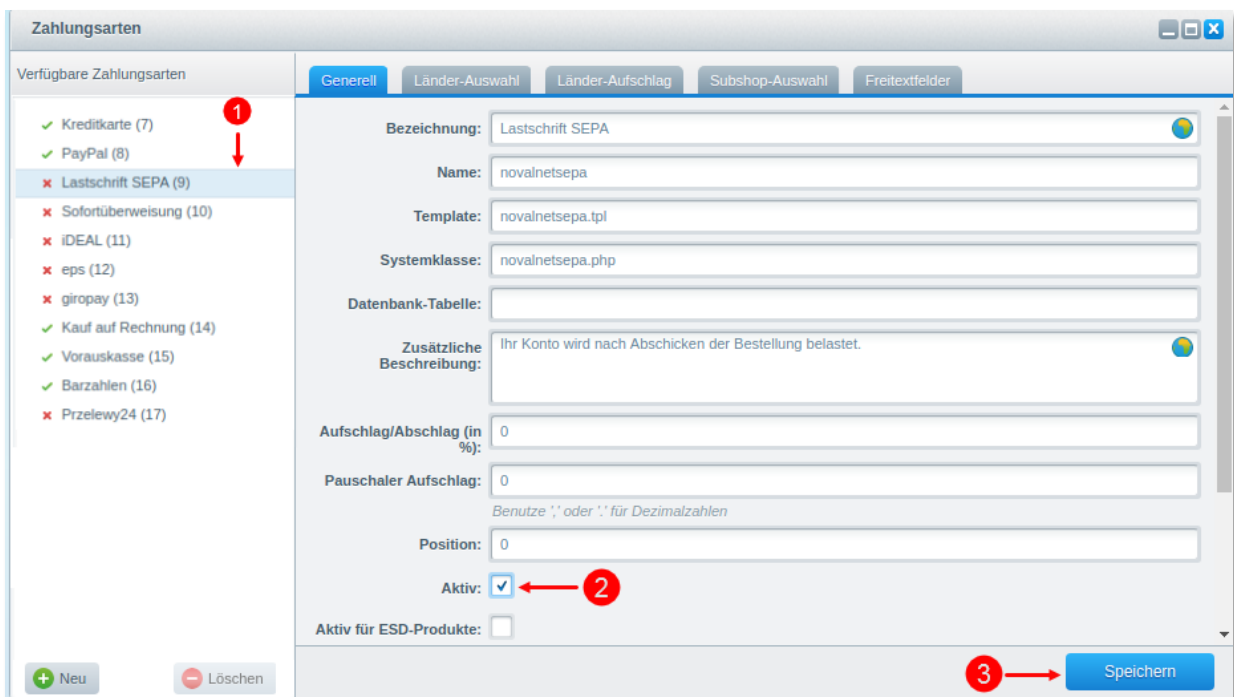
Zahlungsarten

Verfügbare Zahlungsarten

1

Kreditkarte (7)
PayPal (8)
Lastschrift SEPA (9)
Sofortüberweisung (10)
iDEAL (11)
eps (12)
giropay (13)
Kauf auf Rechnung (14)
Vorauskasse (15)
Barzahlen (16)
Przelewy24 (17)

Neu
Löschen

Generell | Länder-Auswahl | Länder-Aufschlag | Subshop-Auswahl | Freitextfelder

Bezeichnung: Lastschrift SEPA
Name: novalnetsepa
Template: novalnetsepa.tpl
Systemklasse: novalnetsepa.php
Datenbank-Tabelle:
Zusätzliche Beschreibung: Ihr Konto wird nach Abschicken der Bestellung belastet.
Aufschlag/Abschlag (in %): 0
Pauschaler Aufschlag: 0
Benutze ',' oder '.' für Dezimalzahlen
Position: 0
Aktiv:
2
Aktiv für ESD-Produkte:

3
Speichern